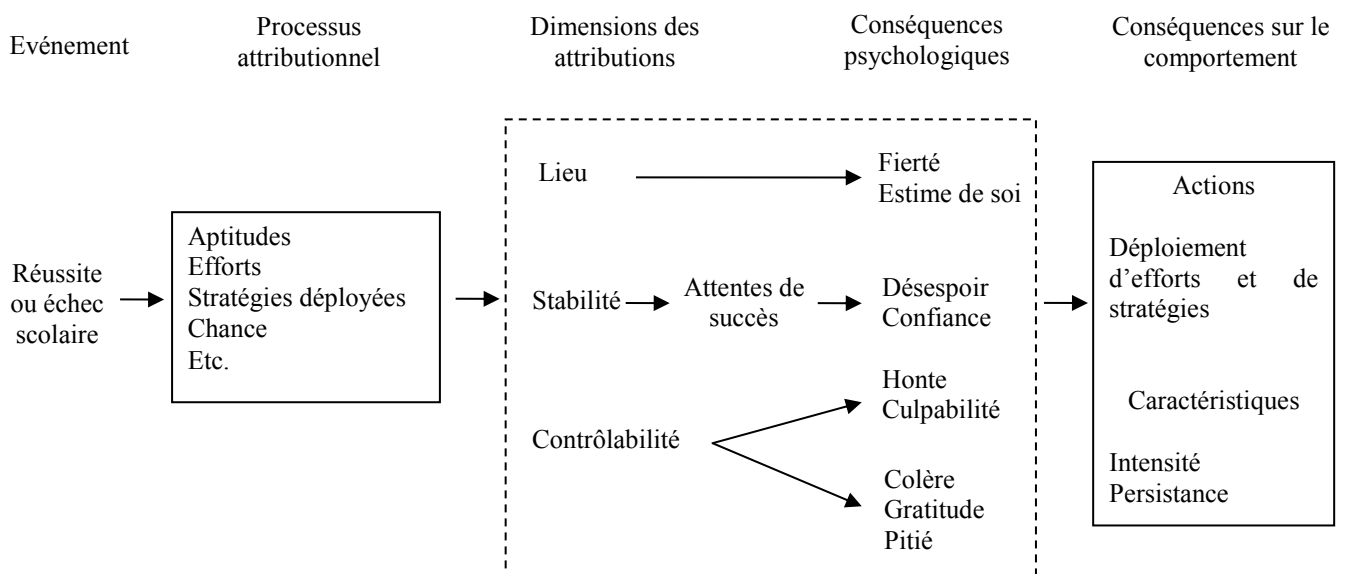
Evénement

Processus attributionnel

Dimensions des attributions

Conséquences psychologiques

Conséquences sur le comportement

Réussite ou échec scolaire

Aptitudes
Efforts
Stratégies déployées
Chance
Etc.

Lieu

Fierté
Estime de soi

Stabilité

Attentes de succès

Désespoir
Confiance

Contrôlabilité

Honte
Culpabilité

Colère
Gratitude
Pitié

Actions

Déploiement d'efforts et de stratégies

Caractéristiques

Intensité
Persistance